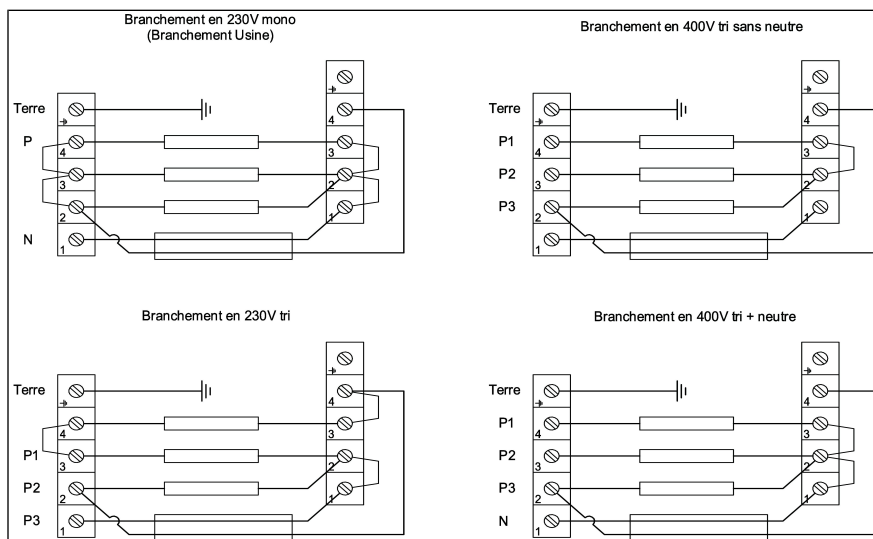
Branchement en 230V mono
(Branchement Usine)

Terre
P
N
4
3
2
1
4
3
2
1

Branchement en 400V tri sans neutre

Terre
P1
P2
P3
4
3
2
1
4
3
2
1

Branchement en 230V tri

Terre
P1
P2
P3
4
3
2
1
4
3
2
1

Branchement en 400V tri + neutre

Terre
P1
P2
P3
N
4
3
2
1
4
3
2
1